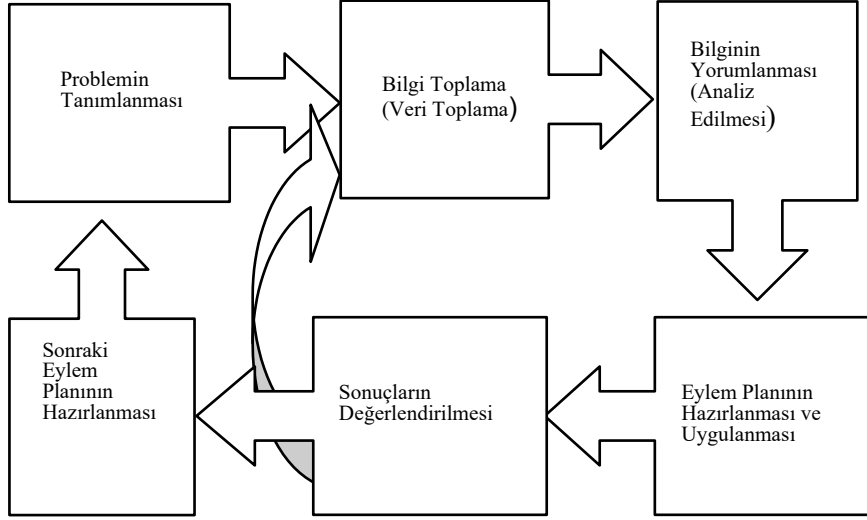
Problemin Tanımlanması

Bilgi Toplama (Veri Toplama)

Bilginin Yorumlanması (Analiz Edilmesi)

Eylem Planının Hazırlanması ve Uygulanması

Sonuçların Değerlendirilmesi

Sonraki Eylem Planının Hazırlanması